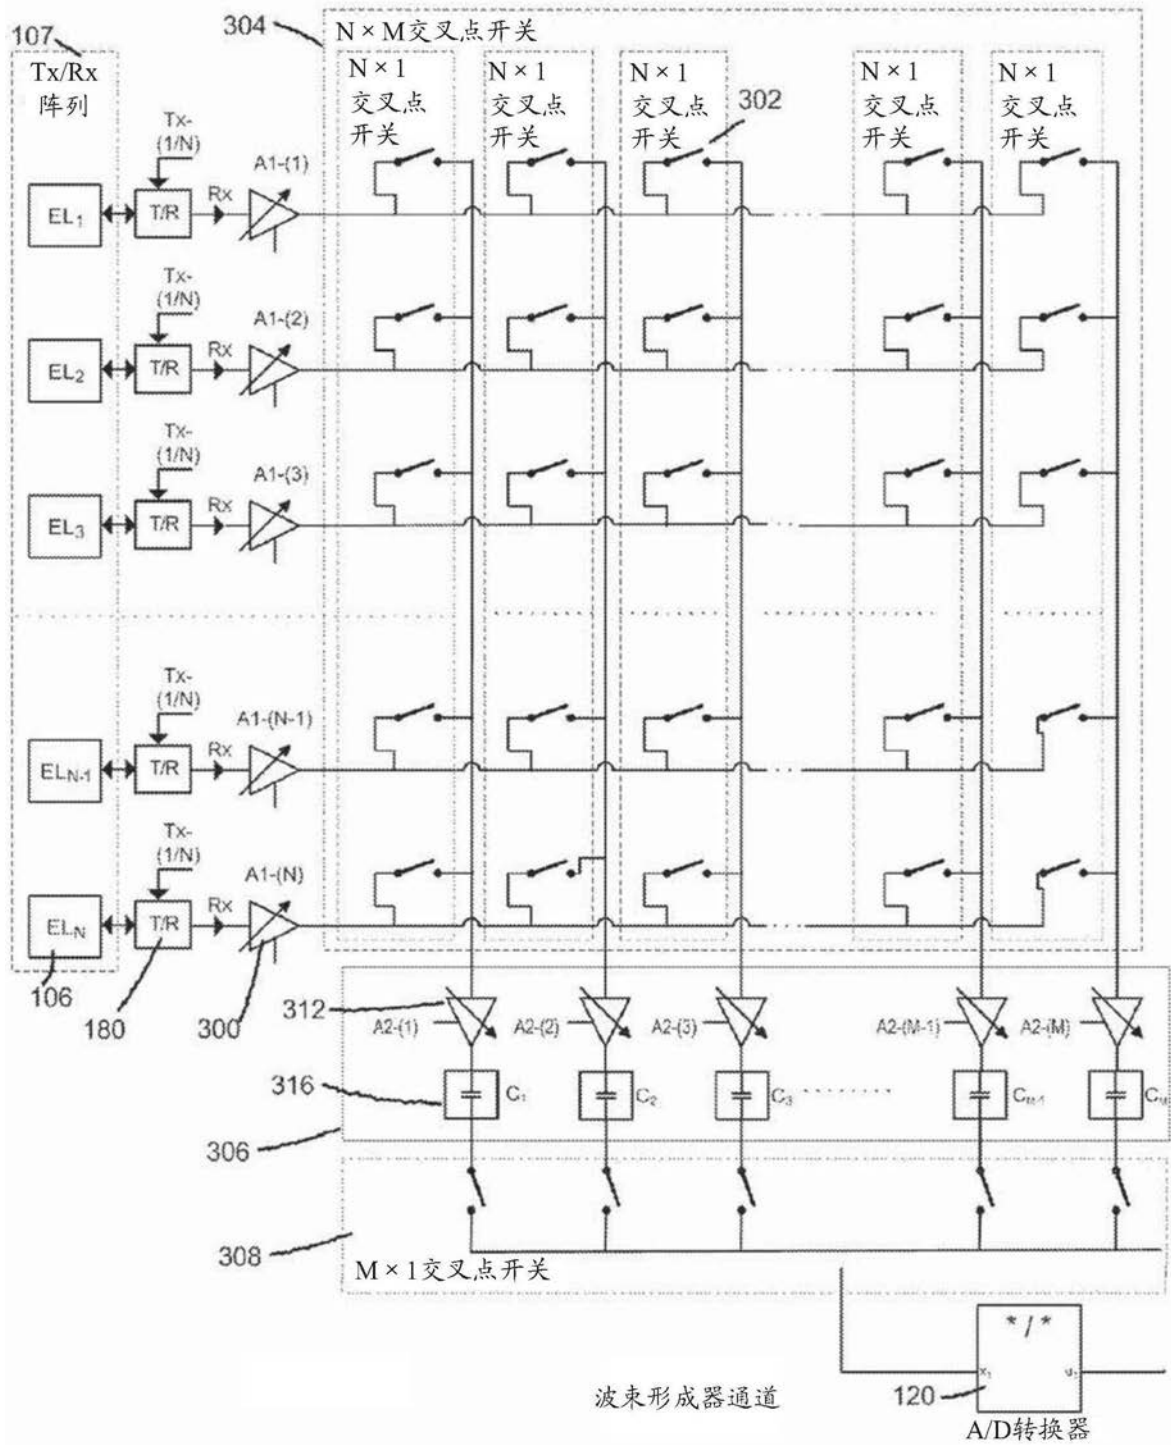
107
Tx/Rx
阵列

304
N × M交叉点开关

N × 1
交叉点
开关

N × 1
交叉点
开关

N × 1
交叉点
开关

302

N × 1
交叉点
开关

N × 1
交叉点
开关

Tx-
(1/N)
EL$_1$
T/R
Rx
A1-(1)

Tx-
(1/N)
EL$_2$
T/R
Rx
A1-(2)

Tx-
(1/N)
EL$_3$
T/R
Rx
A1-(3)

Tx-
(1/N)
EL$_{N-1}$
T/R
Rx
A1-(N-1)

Tx-
(1/N)
EL$_N$
T/R
Rx
A1-(N)

106
180
300
312
A2-(1)
A2-(2)
A2-(3)
A2-(M-1)
A2-(M)
316
C$_1$
C$_2$
C$_3$
C$_{M-1}$
C$_M$
306
308
M × 1交叉点开关

*/*
x$_1$
u$_1$
120
波束形成器通道
A/D转换器